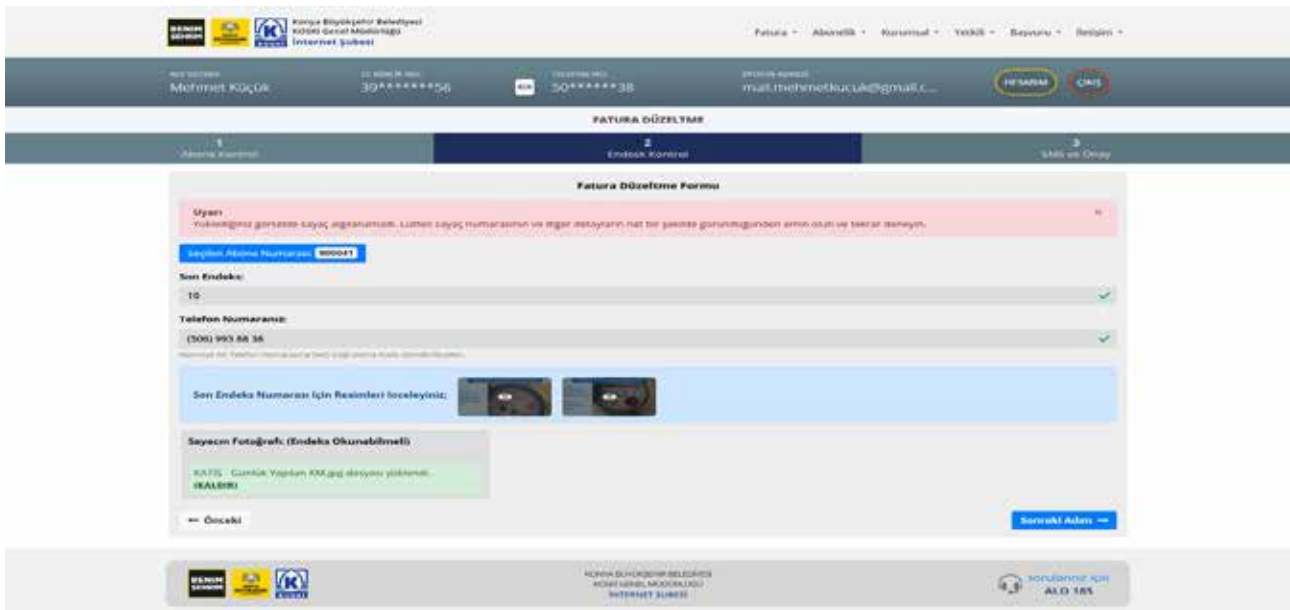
Konya Büyükşehir Belediyesi KOSKİ Genel Müdürlüğü İnternet Şubesi

Fatura · Abonelik · Kurumsal · Yetkili · Başvuru · İletişim ·

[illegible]
Mehmet Küçük

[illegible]
39*******56

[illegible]
50******38

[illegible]
mail.mehmetkucuk@gmail.c...

HESABIM
ÇIKIŞ

FATURA DÜZELTME

1
Abone Kontrol

2
Endeks Kontrol

3
SMS ve Onay

Fatura Düzeltme Formu

Uyarı
Yüklediğiniz görselde sayaç algılanamadı. Lütfen sayaç numarasının ve diğer detayların net bir şekilde göründüğünden emin olun ve tekrar deneyin.

×

Seçilen Abone Numarası: 000041

Son Endeks:

10

Telefon Numaranız:

(506) 993 88 38

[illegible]

Son Endeks Numarası İçin Resimleri İnceleyiniz;

Sayacın Fotoğrafı: (Endeks Okunabilmeli)

KA7IS - Gümük Yapılan KM.jpg dosyası yüklendi.
(KALDIR)

← Önceki

Sonraki Adım →

KONYA BÜYÜKŞEHİR BELEDİYESİ
KOSKİ GENEL MÜDÜRLÜĞÜ
İNTERNET ŞUBESİ

Sorularınız için
ALO 185